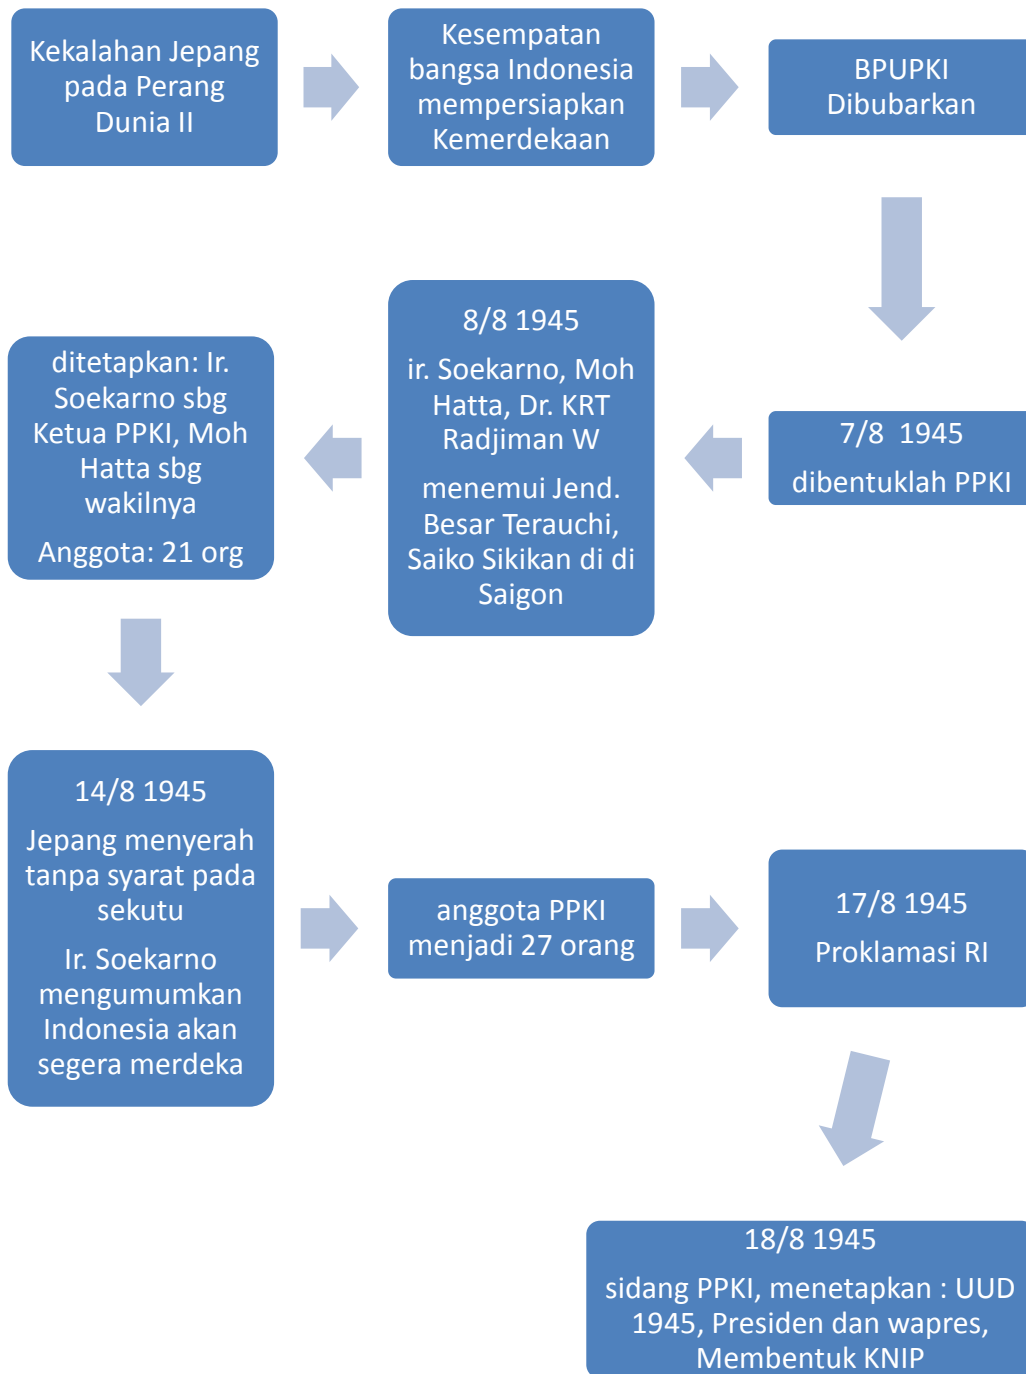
Kekalahan Jepang pada Perang Dunia II

Kesempatan bangsa Indonesia mempersiapkan Kemerdekaan

BPUPKI Dibubarkan

7/8 1945

dibentuklah PPKI

8/8 1945

ir. Soekarno, Moh Hatta, Dr. KRT Radjiman W

menemui Jend. Besar Terauchi, Saiko Sikikan di di Saigon

ditetapkan: Ir. Soekarno sbg Ketua PPKI, Moh Hatta sbg wakilnya

Anggota: 21 org

14/8 1945

Jepang menyerah tanpa syarat pada sekutu

Ir. Soekarno mengumumkan Indonesia akan segera merdeka

anggota PPKI menjadi 27 orang

17/8 1945

Proklamasi RI

18/8 1945

sidang PPKI, menetapkan : UUD 1945, Presiden dan wapres, Membentuk KNIP